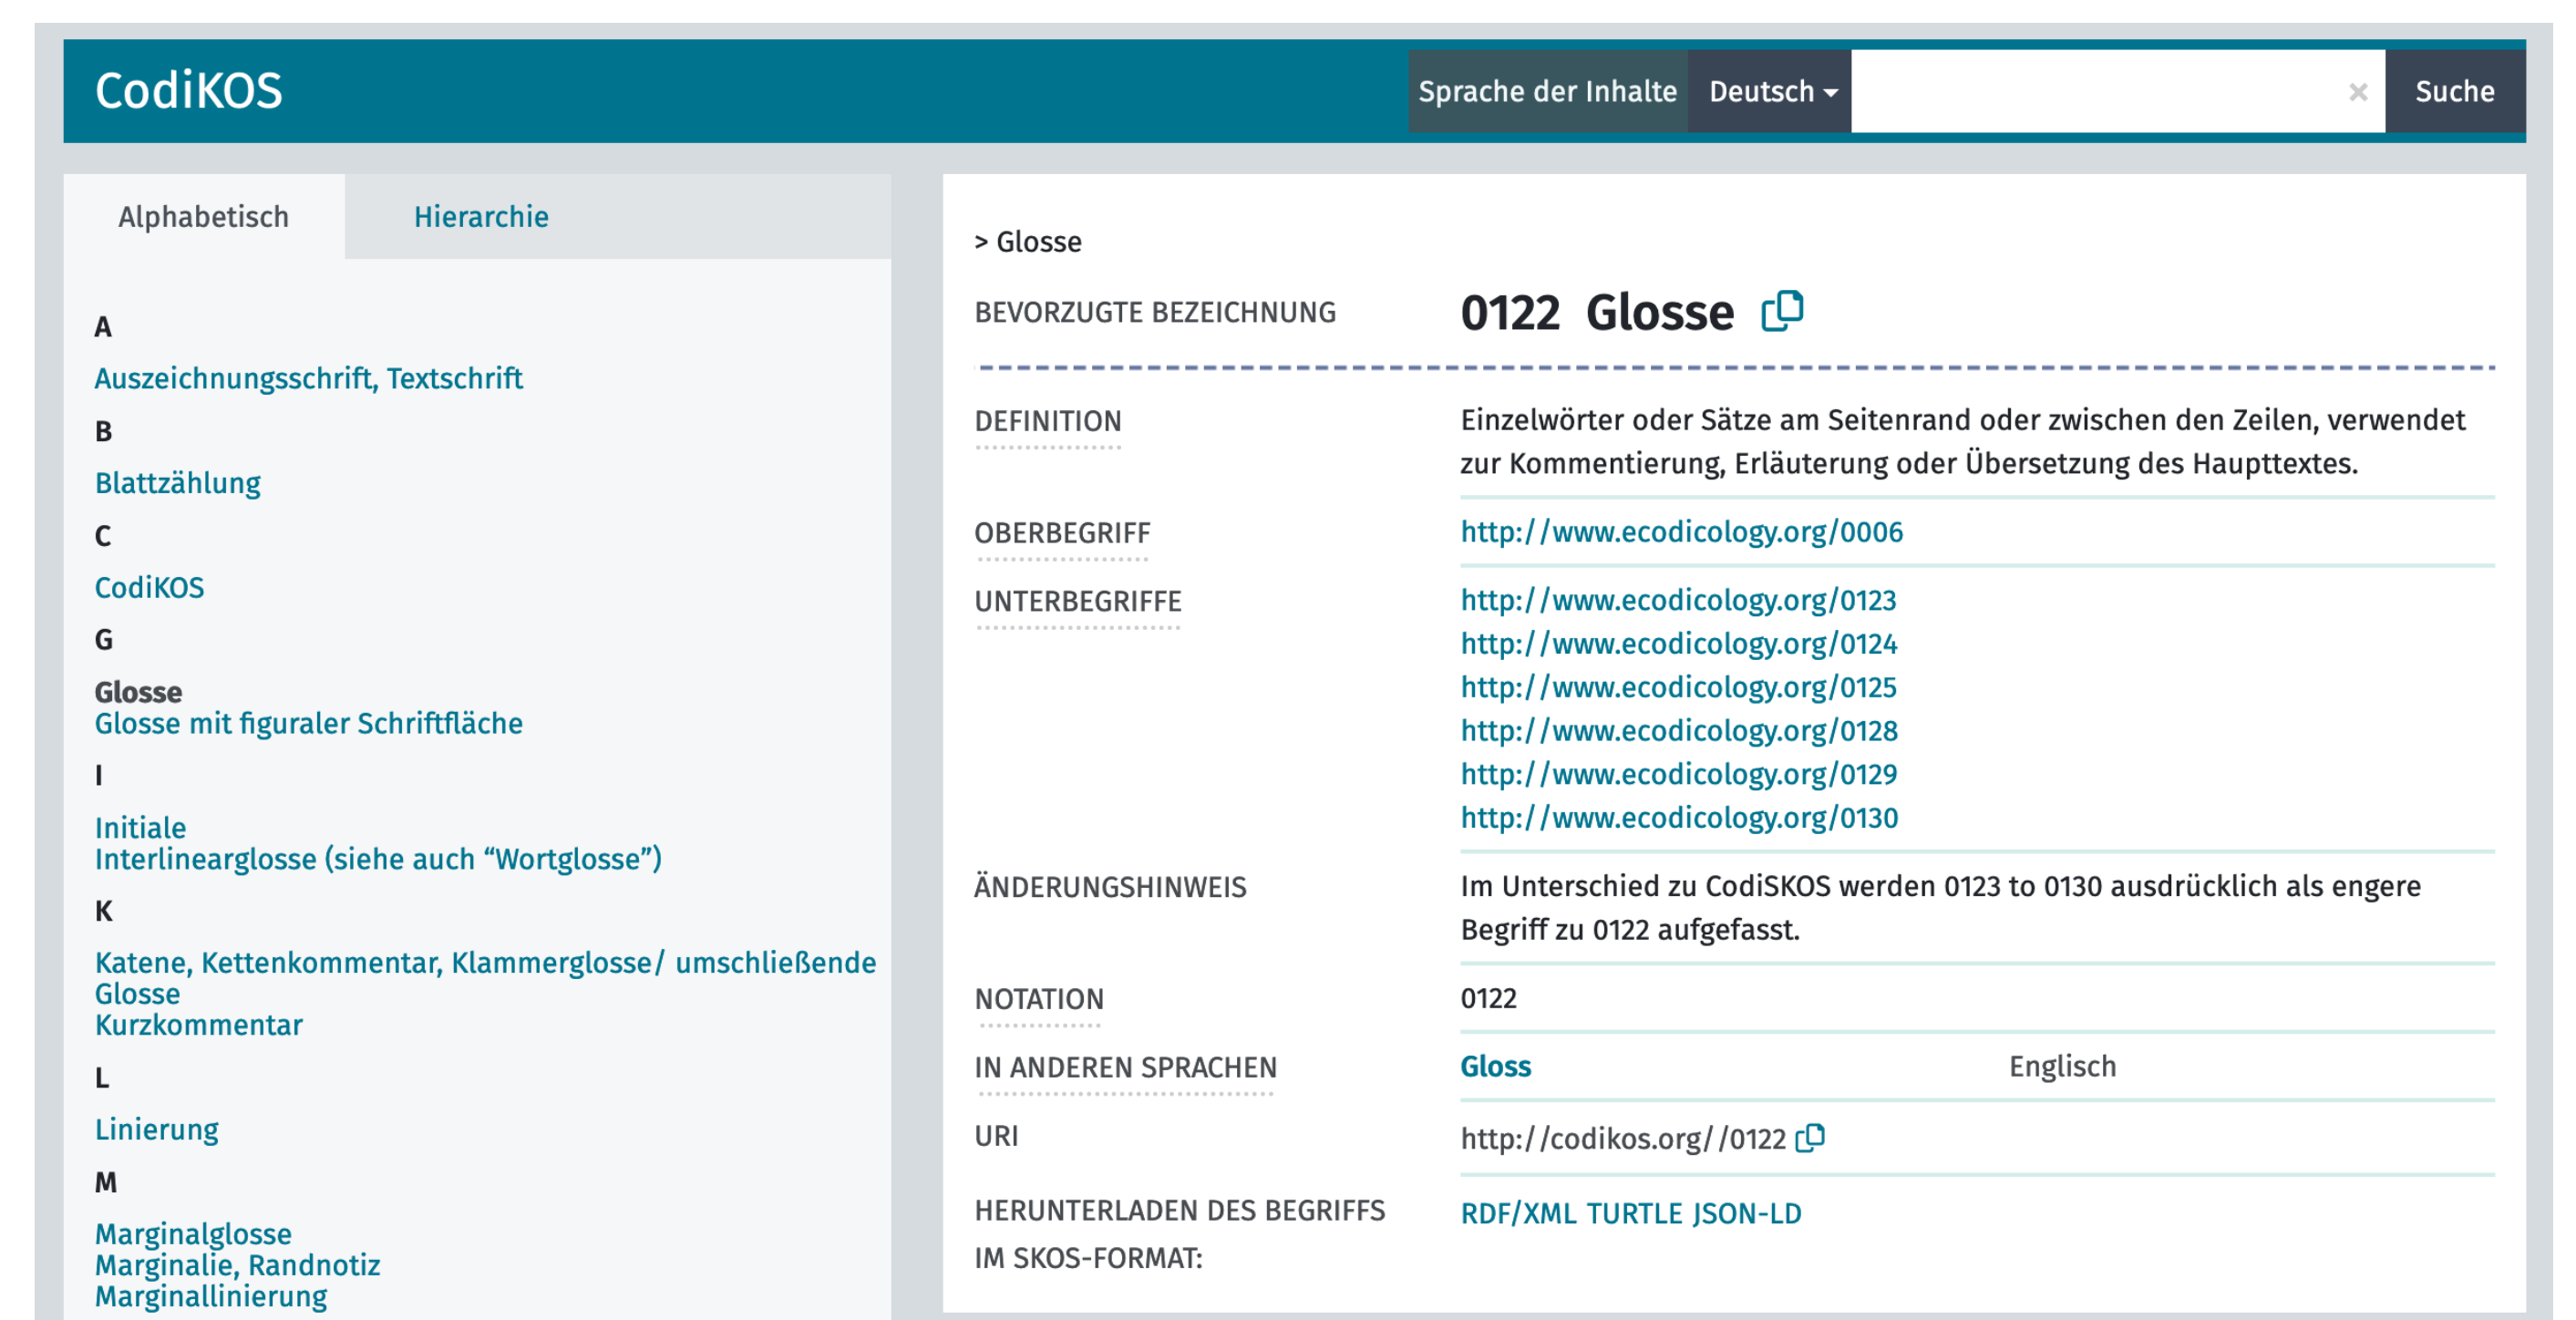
CodiKOS

Sprache der Inhalte Deutsch

×

Suche

Alphabetisch Hierarchie

A
Auszeichnungsschrift, Textschrift
B
Blattzählung
C
CodiKOS
G
Glosse
Glosse mit figuraler Schriftfläche
I
Initiale
Interlinearglosse (siehe auch "Wortglosse")
K
Katene, Kettenkommentar, Klammerglosse/ umschließende Glosse
Kurzkommentar
L
Linierung
M
Marginalglosse
Marginalie, Randnotiz
Marginallinierung

> Glosse

BEVORZUGTE BEZEICHNUNG 0122 Glosse

DEFINITION Einzelwörter oder Sätze am Seitenrand oder zwischen den Zeilen, verwendet zur Kommentierung, Erläuterung oder Übersetzung des Haupttextes.

OBERBEGRIFF http://www.ecodicology.org/0006

UNTERBEGRIFFE http://www.ecodicology.org/0123
http://www.ecodicology.org/0124
http://www.ecodicology.org/0125
http://www.ecodicology.org/0128
http://www.ecodicology.org/0129
http://www.ecodicology.org/0130

ÄNDERUNGSHINWEIS Im Unterschied zu CodiSKOS werden 0123 to 0130 ausdrücklich als engere Begriff zu 0122 aufgefasst.

NOTATION 0122

IN ANDEREN SPRACHEN Gloss Englisch

URI http://codikos.org//0122

HERUNTERLADEN DES BEGRIFFS IM SKOS-FORMAT: RDF/XML TURTLE JSON-LD